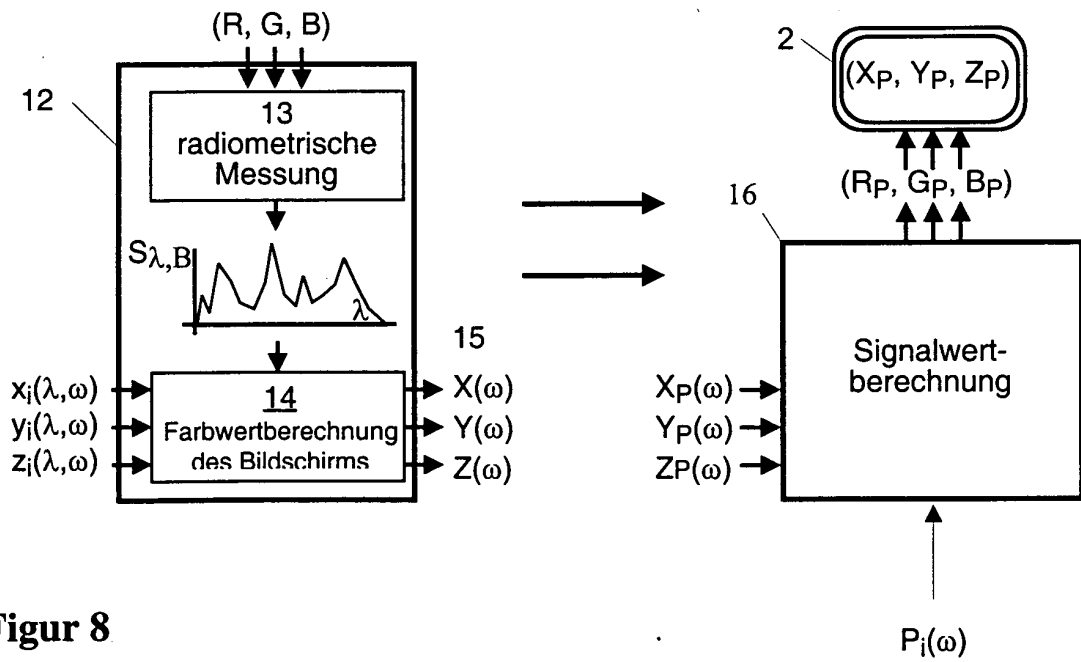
(R, G, B)

12

13
radiometrische
Messung

$S_{\lambda,B}$

$\lambda$

15

$x_i(\lambda,\omega)$
$y_i(\lambda,\omega)$
$z_i(\lambda,\omega)$

14
Farbwertberechnung
des Bildschirms

$X(\omega)$
$Y(\omega)$
$Z(\omega)$

2

$(X_P, Y_P, Z_P)$

$(R_P, G_P, B_P)$

16

Signalwertberechnung

$X_P(\omega)$
$Y_P(\omega)$
$Z_P(\omega)$

$P_i(\omega)$

Figur 8